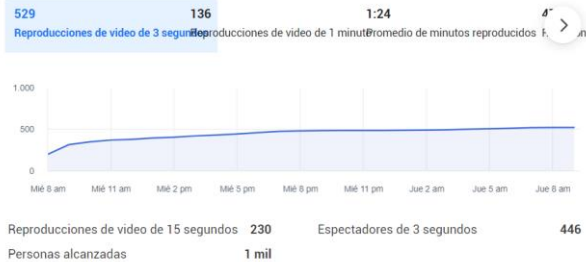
529
Reproducciones de video de 3 segun

136
Reproducciones de video de 1 minut

1:24
Promedio de minutos reproducidos

4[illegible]
R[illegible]n

1.000
500
0

Mié 8 am
Mié 11 am
Mié 2 pm
Mié 5 pm
Mié 8 pm
Mié 11 pm
Jue 2 am
Jue 5 am
Jue 8 am

Reproducciones de video de 15 segundos 230
Espectadores de 3 segundos 446
Personas alcanzadas 1 mil